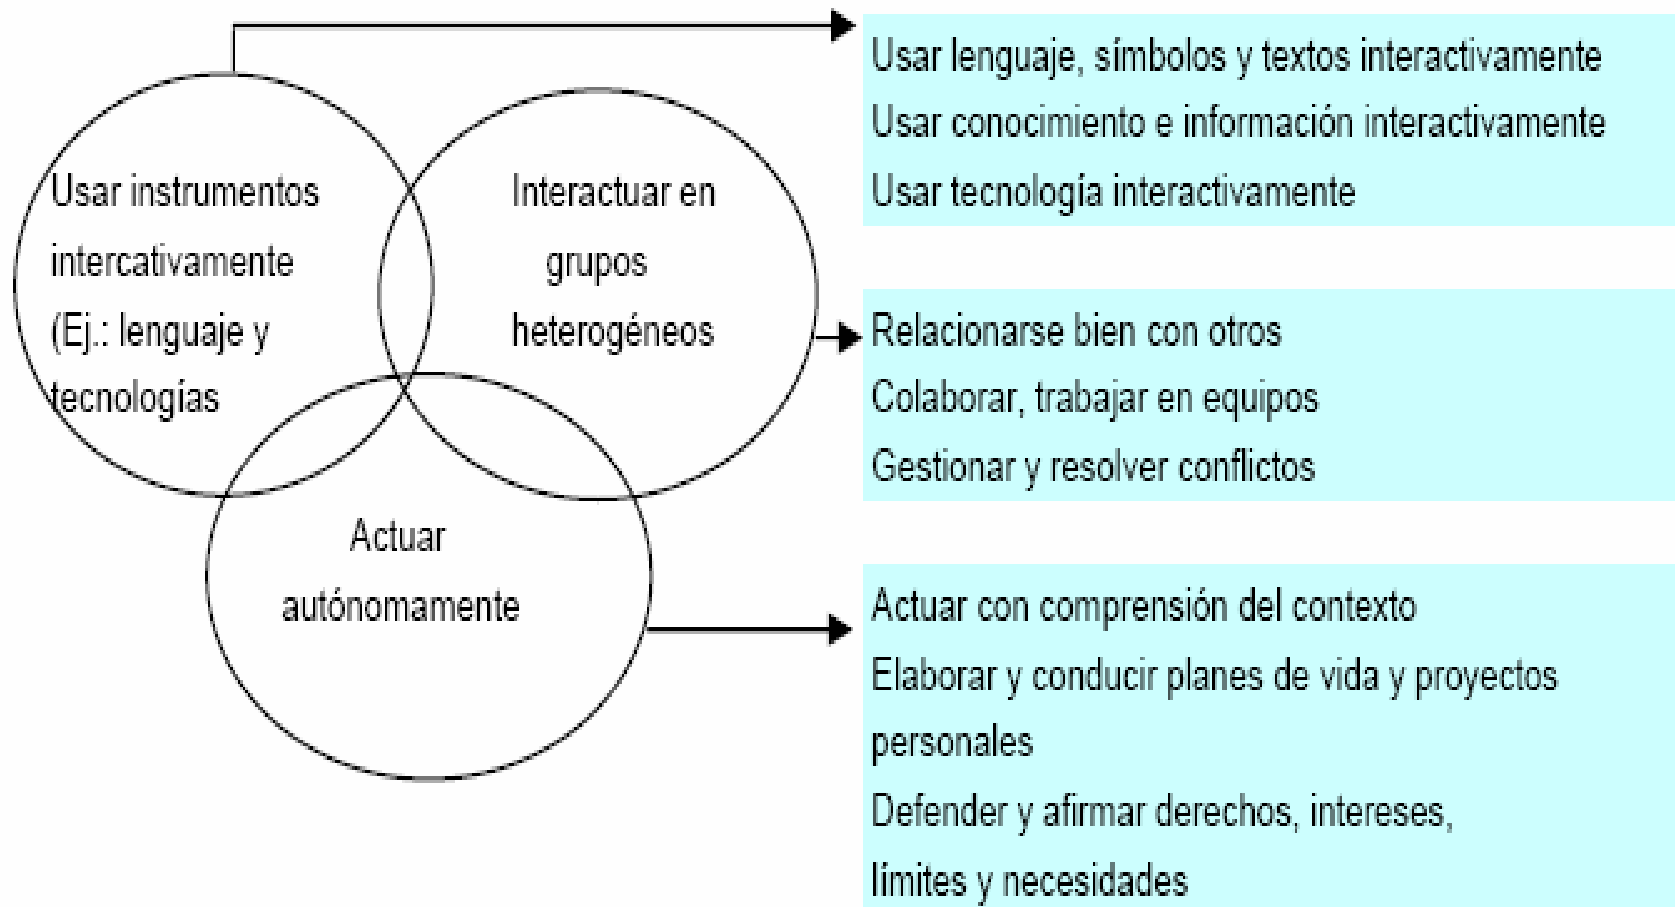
Usar instrumentos intercativamente (Ej.: lenguaje y tecnologías

Interactuar en grupos heterogéneos

Actuar autónomamente

Usar lenguaje, símbolos y textos interactivamente
Usar conocimiento e información interactivamente
Usar tecnología interactivamente

Relacionarse bien con otros
Colaborar, trabajar en equipos
Gestionar y resolver conflictos

Actuar con comprensión del contexto
Elaborar y conducir planes de vida y proyectos personales
Defender y afirmar derechos, intereses, límites y necesidades